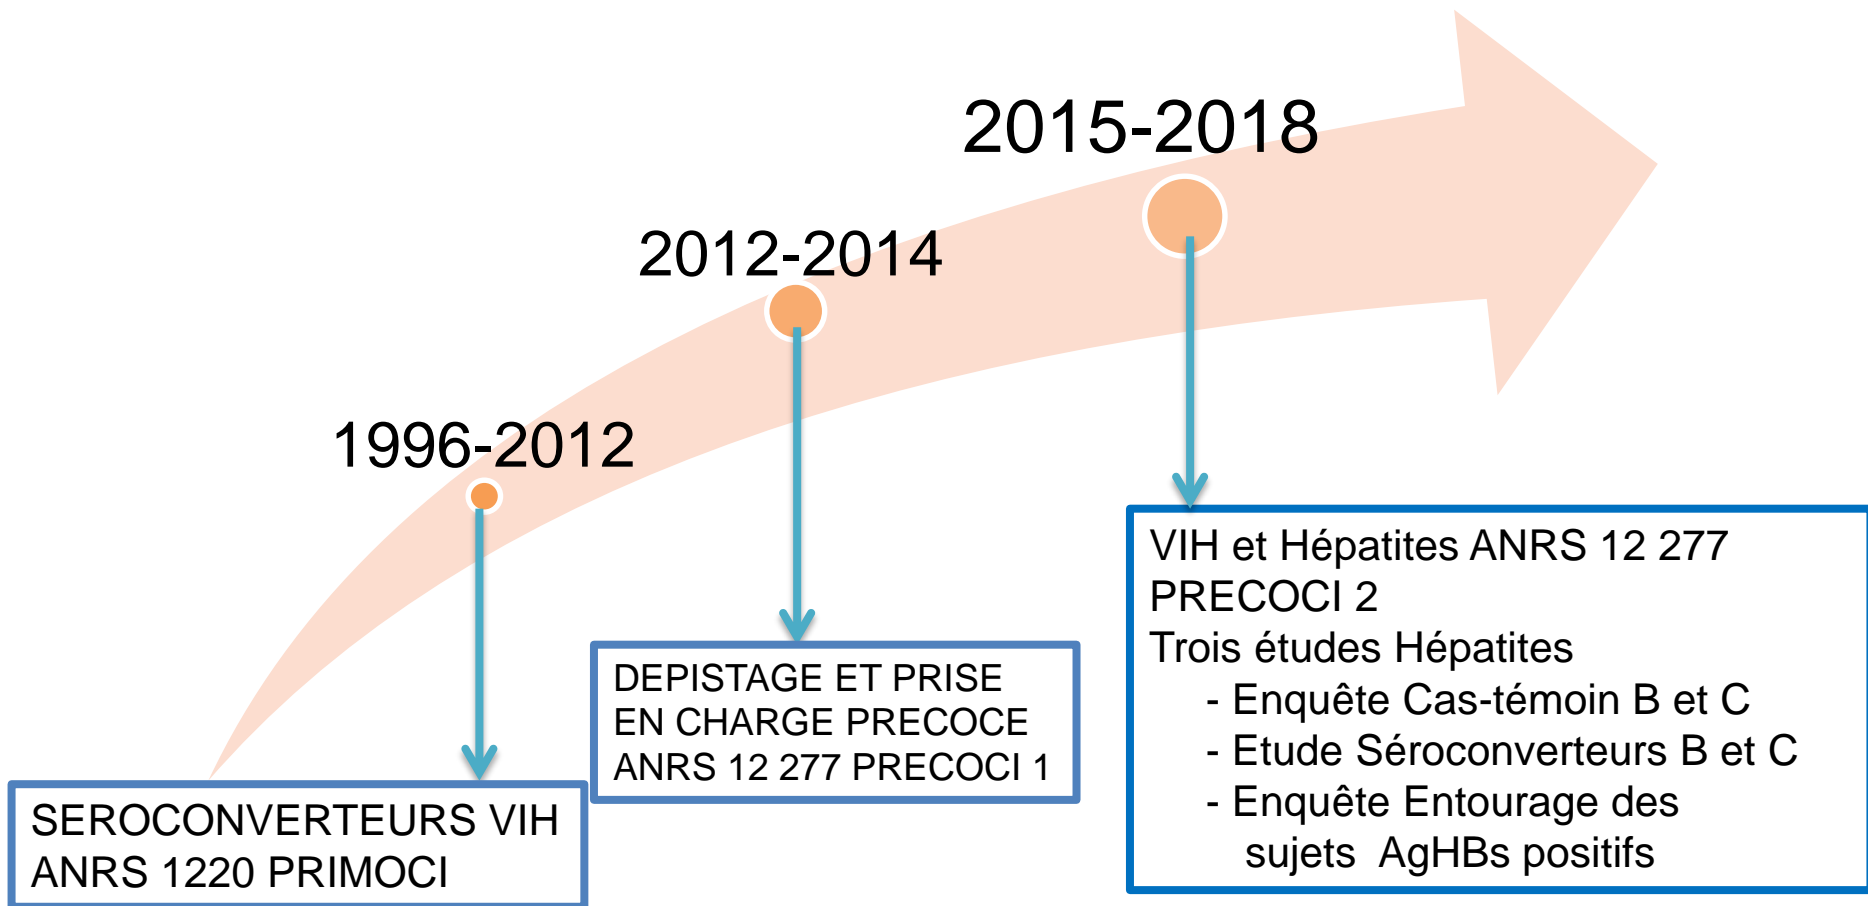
2015-2018

2012-2014

1996-2012

SEROCONVERTEURS VIH
ANRS 1220 PRIMOCI

DEPISTAGE ET PRISE EN CHARGE PRECOCE ANRS 12 277 PRECOCI 1

VIH et Hépatites ANRS 12 277 PRECOCI 2
Trois études Hépatites
- Enquête Cas-témoin B et C
- Etude Séroconverteurs B et C
- Enquête Entourage des sujets AgHBs positifs